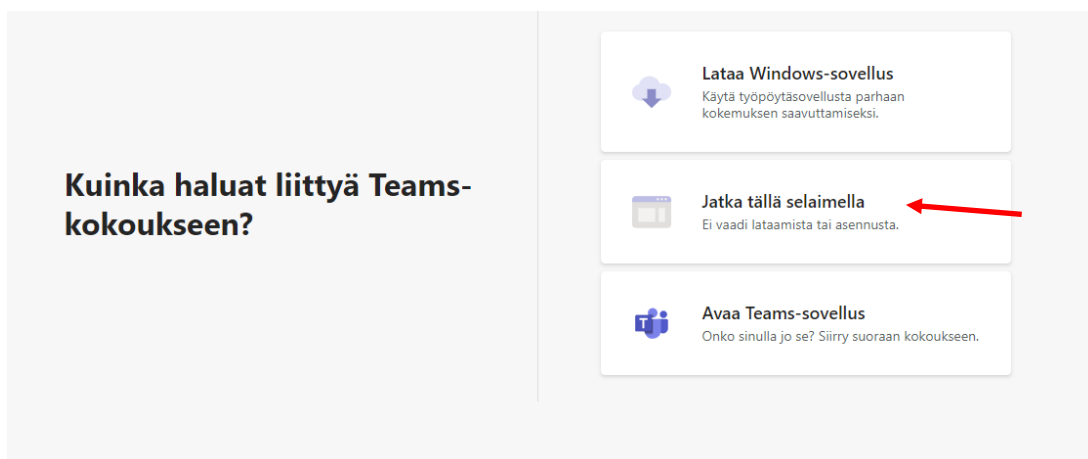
Kuinka haluat liittyä Teams-kokoukseen?

Lataa Windows-sovellus
Käytä työpöytäsovellusta parhaan kokemuksen saavuttamiseksi.

Jatka tällä selaimella
Ei vaadi lataamista tai asennusta.

Avaa Teams-sovellus
Onko sinulla jo se? Siirry suoraan kokoukseen.